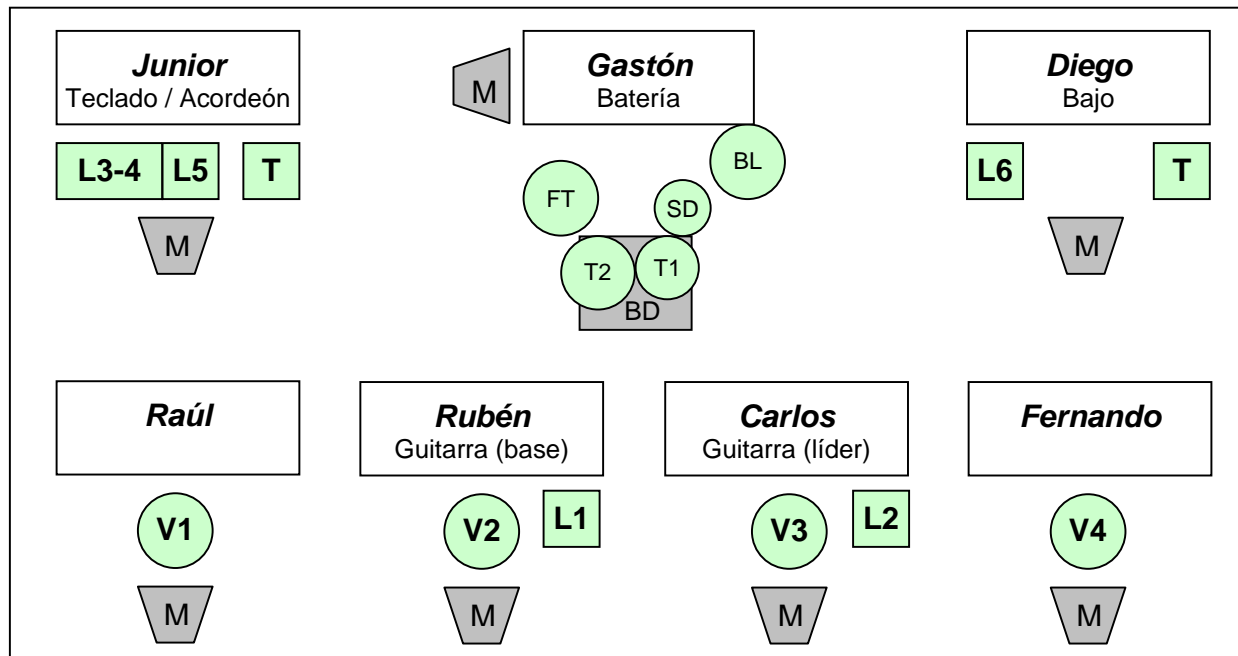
Junior
Teclado / Acordeón

M

Gastón
Batería

Diego
Bajo

L3-4 L5 T

BL

L6 T

FT

SD

M

M

T2 T1

BD

Raúl

Rubén
Guitarra (base)

Carlos
Guitarra (líder)

Fernando

V1

V2 L1

V3 L2

V4

M

M

M

M